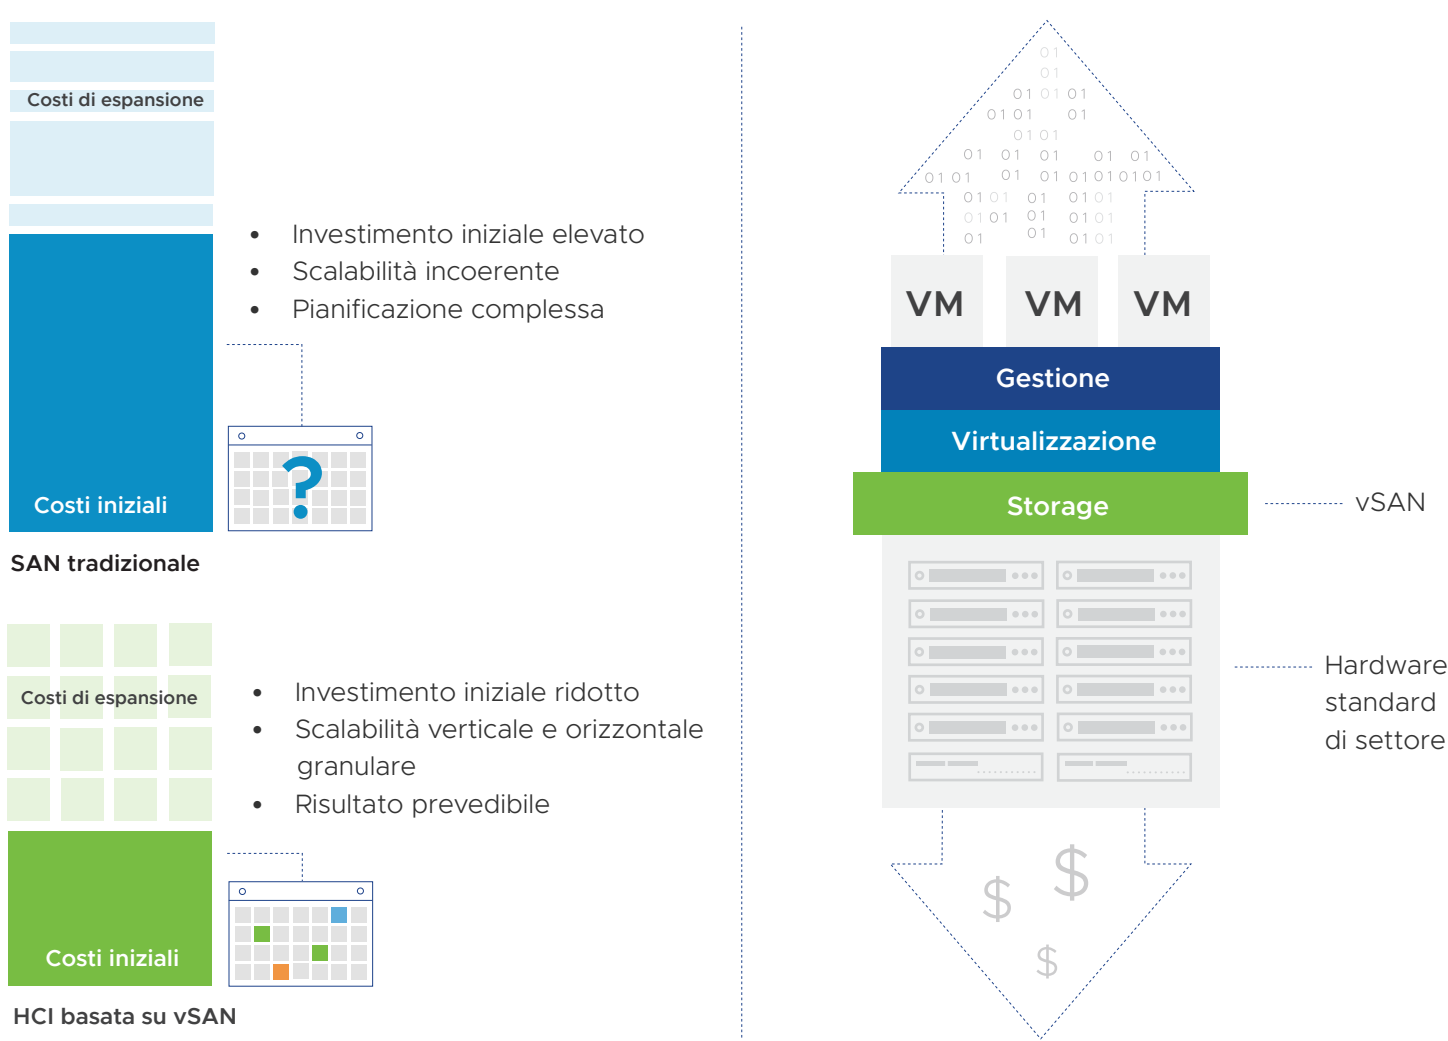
Costi di espansione

Costi iniziali

SAN tradizionale

- Investimento iniziale elevato
- Scalabilità incoerente
- Pianificazione complessa

?

Costi di espansione

Costi iniziali

HCI basata su vSAN

- Investimento iniziale ridotto
- Scalabilità verticale e orizzontale granulare
- Risultato prevedibile

01 01 01 01 01 01 01 01 01 01 01 01 01 01 01 01 01 01 01 01 01 01 01 01 01 01 01 01 01 01 01 01 01 01 01 01 01 01

VM VM VM

Gestione

Virtualizzazione

Storage

vSAN

Hardware standard di settore

$ $ $